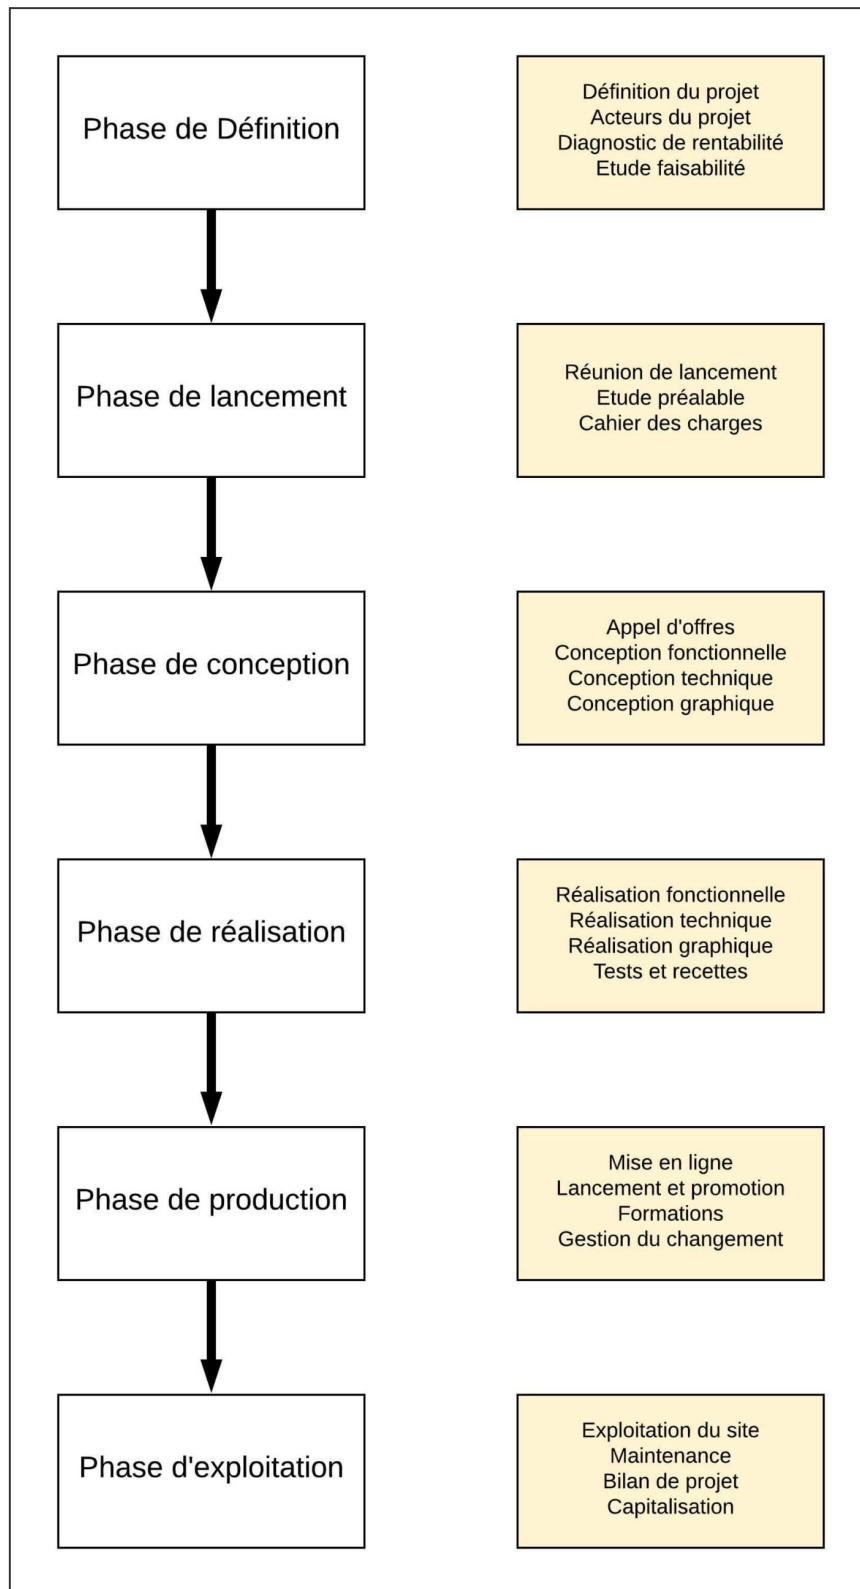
Phase de Définition

Définition du projet
Acteurs du projet
Diagnostic de rentabilité
Etude faisabilité

Phase de lancement

Réunion de lancement
Etude préalable
Cahier des charges

Phase de conception

Appel d'offres
Conception fonctionnelle
Conception technique
Conception graphique

Phase de réalisation

Réalisation fonctionnelle
Réalisation technique
Réalisation graphique
Tests et recettes

Phase de production

Mise en ligne
Lancement et promotion
Formations
Gestion du changement

Phase d'exploitation

Exploitation du site
Maintenance
Bilan de projet
Capitalisation